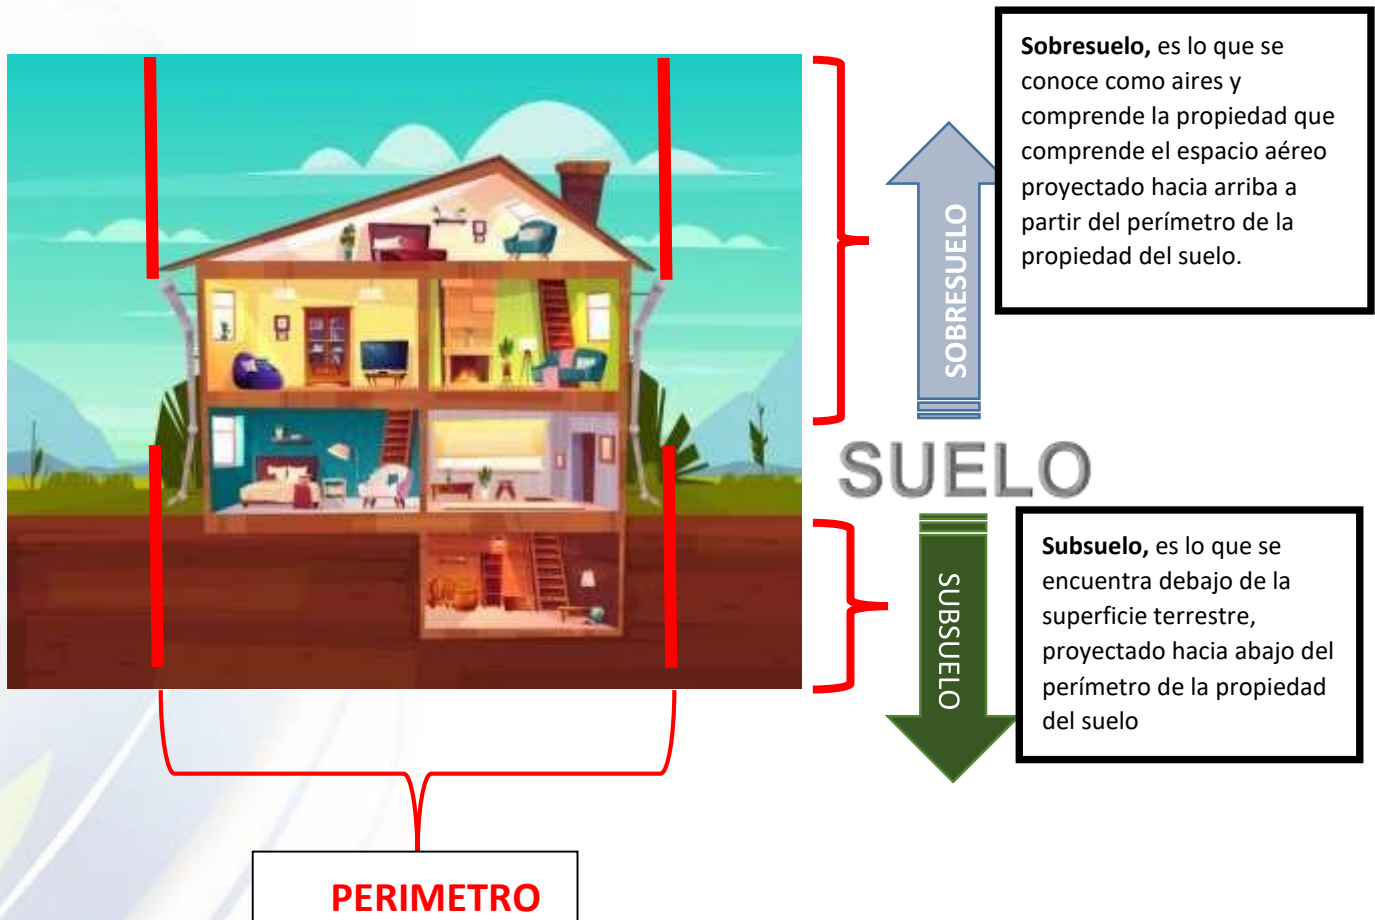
**Sobresuelo,** es lo que se conoce como aires y comprende la propiedad que comprende el espacio aéreo proyectado hacia arriba a partir del perímetro de la propiedad del suelo.

SOBRESUELO

SUELO

SUBSUELO

**Subsuelo,** es lo que se encuentra debajo de la superficie terrestre, proyectado hacia abajo del perímetro de la propiedad del suelo

PERIMETRO